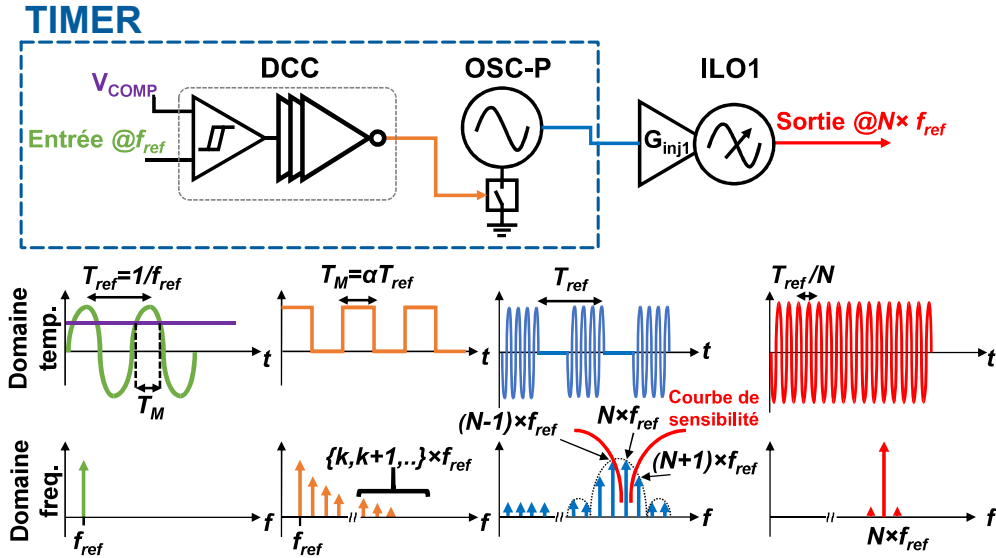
TIMER

$V_{COMP}$

DCC

OSC-P

ILO1

Entrée @$f_{ref}$

$G_{inj1}$

Sortie @$N\times f_{ref}$

Domaine temp.

$T_{ref}=1/f_{ref}$

$T_M$

t

$T_M=\alpha T_{ref}$

t

$T_{ref}$

t

$T_{ref}/N$

t

Domaine freq.

$f_{ref}$

f

$\{k,k+1,..\}\times f_{ref}$

$f_{ref}$

f

$(N-1)\times f_{ref}$

$N\times f_{ref}$

Courbe de sensibilité

$(N+1)\times f_{ref}$

f

$N\times f_{ref}$

f